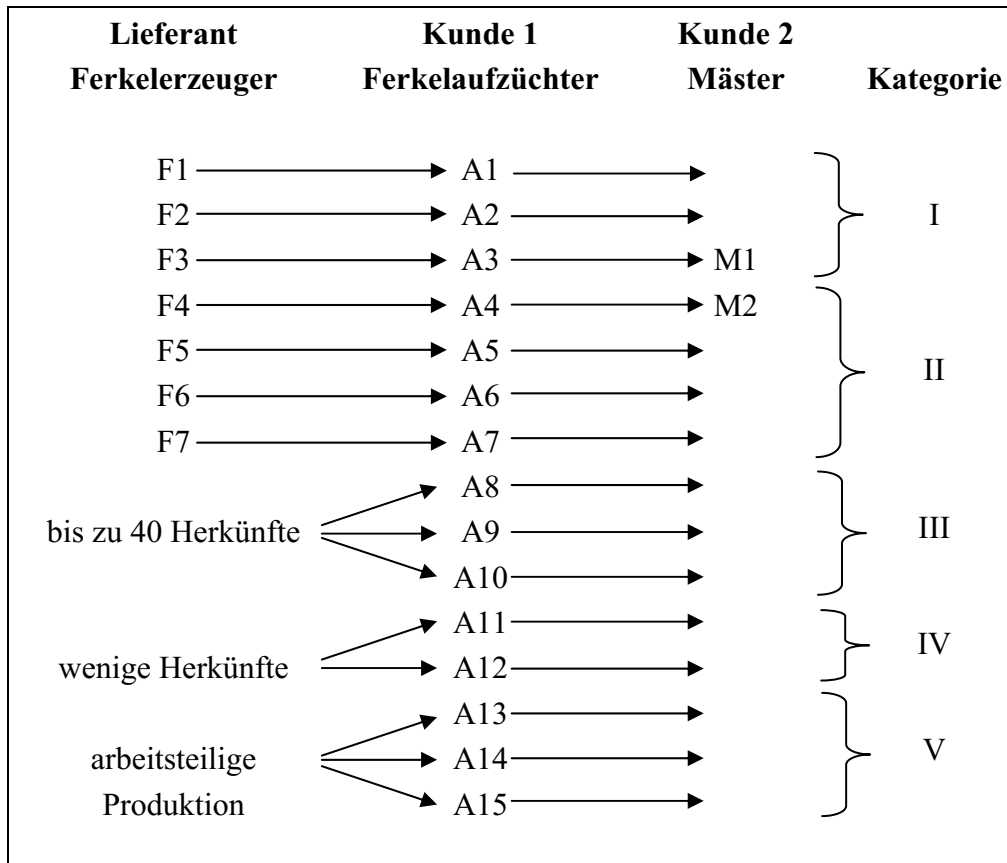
| Lieferant Ferkelerzeuger | Kunde 1 Ferkelaufzüchter | Kunde 2 Mäster | Kategorie |
|---|---|---|---|
| F1 | A1 | | I |
| F2 | A2 | | I |
| F3 | A3 | M1 | I |
| F4 | A4 | M2 | II |
| F5 | A5 | | II |
| F6 | A6 | | II |
| F7 | A7 | | II |
| bis zu 40 Herkünfte | A8 | | III |
| | A9 | | III |
| | A10 | | III |
| wenige Herkünfte | A11 | | IV |
| | A12 | | IV |
| arbeitsteilige Produktion | A13 | | V |
| | A14 | | V |
| | A15 | | V |